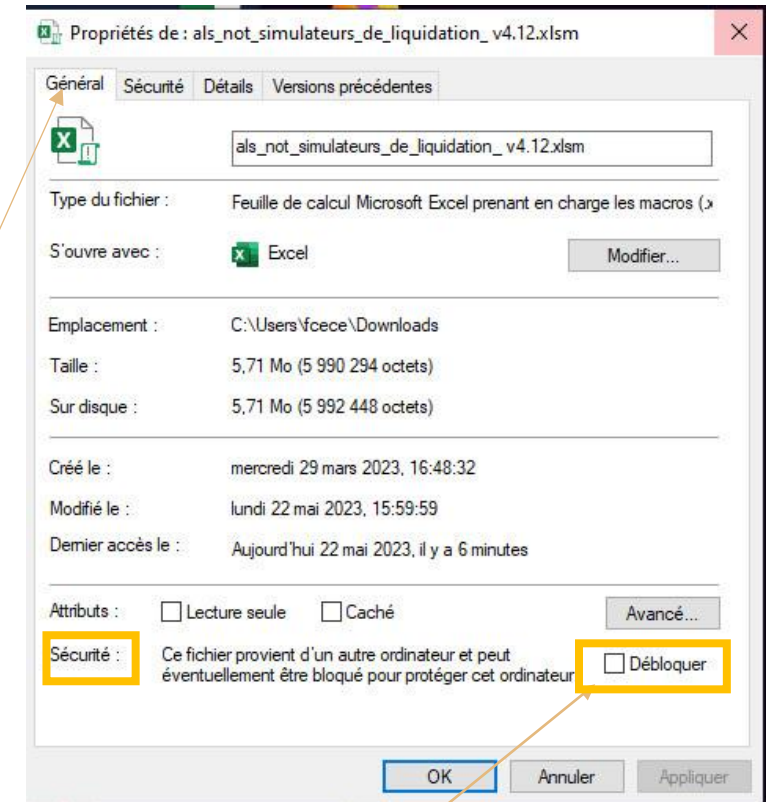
Propriétés de : als_not_simulateurs_de_liquidation_ v4.12.xlsm ×

Général Sécurité Détails Versions précédentes

als_not_simulateurs_de_liquidation_ v4.12.xlsm

Type du fichier : Feuille de calcul Microsoft Excel prenant en charge les macros (.x

S'ouvre avec : Excel Modifier...

Emplacement : C:\Users\fcece\Downloads

Taille : 5,71 Mo (5 990 294 octets)

Sur disque : 5,71 Mo (5 992 448 octets)

Créé le : mercredi 29 mars 2023, 16:48:32

Modifié le : lundi 22 mai 2023, 15:59:59

Dernier accès le : Aujourd'hui 22 mai 2023, il y a 6 minutes

Attributs : Lecture seule Caché Avancé...

Sécurité : Ce fichier provient d'un autre ordinateur et peut éventuellement être bloqué pour protéger cet ordinateur. Débloquer

OK Annuler Appliquer